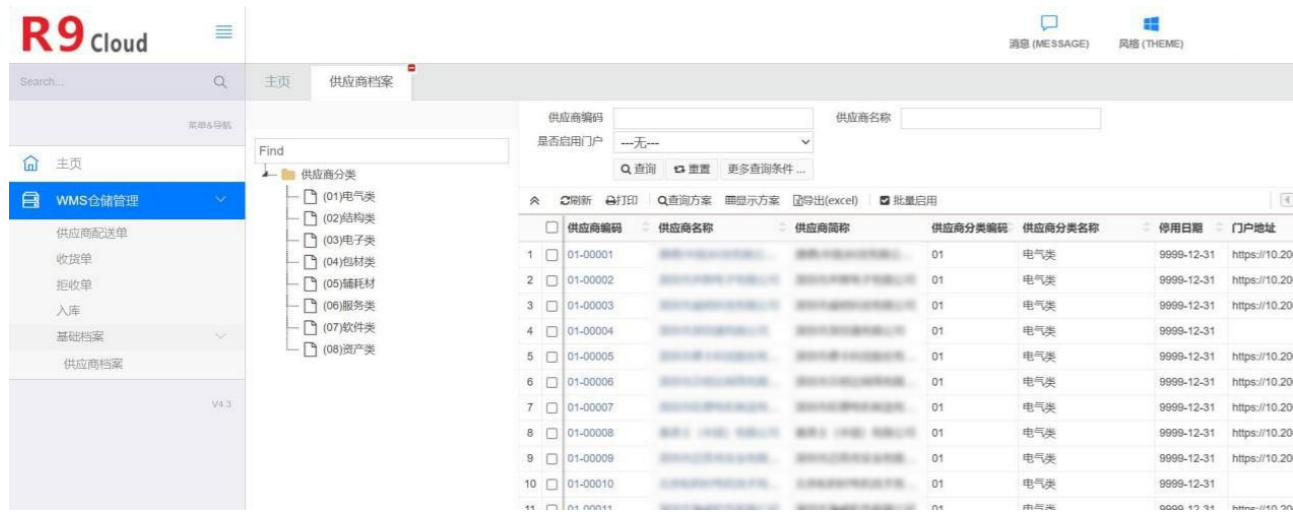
R9 Cloud

消息 (MESSAGE)　风格 (THEME)

Search...

菜单&导航

主页

WMS仓储管理

供应商配送单
收货单
拒收单
入库
基础档案
供应商档案

V4.3

主页　供应商档案

Find

供应商分类
(01)电气类
(02)结构类
(03)电子类
(04)包材类
(05)辅耗材
(06)服务类
(07)软件类
(08)资产类

供应商编码　供应商名称
是否启用门户　---无---
查询　重置　更多查询条件...

刷新　打印　查询方案　显示方案　导出(excel)　批量启用

| | 供应商编码 | 供应商名称 | 供应商简称 | 供应商分类编码 | 供应商分类名称 | 停用日期 | 门户地址 |
|---|---|---|---|---|---|---|---|
| 1 | 01-00001 | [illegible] | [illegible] | 01 | 电气类 | 9999-12-31 | https://10.20 |
| 2 | 01-00002 | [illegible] | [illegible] | 01 | 电气类 | 9999-12-31 | https://10.20 |
| 3 | 01-00003 | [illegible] | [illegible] | 01 | 电气类 | 9999-12-31 | https://10.20 |
| 4 | 01-00004 | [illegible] | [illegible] | 01 | 电气类 | 9999-12-31 | |
| 5 | 01-00005 | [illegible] | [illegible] | 01 | 电气类 | 9999-12-31 | https://10.20 |
| 6 | 01-00006 | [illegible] | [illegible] | 01 | 电气类 | 9999-12-31 | https://10.20 |
| 7 | 01-00007 | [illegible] | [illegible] | 01 | 电气类 | 9999-12-31 | https://10.20 |
| 8 | 01-00008 | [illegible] | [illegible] | 01 | 电气类 | 9999-12-31 | https://10.20 |
| 9 | 01-00009 | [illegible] | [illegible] | 01 | 电气类 | 9999-12-31 | https://10.20 |
| 10 | 01-00010 | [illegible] | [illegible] | 01 | 电气类 | 9999-12-31 | |
| 11 | 01-00011 | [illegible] | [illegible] | 01 | 电气类 | 9999-12-31 | https://10.20 |